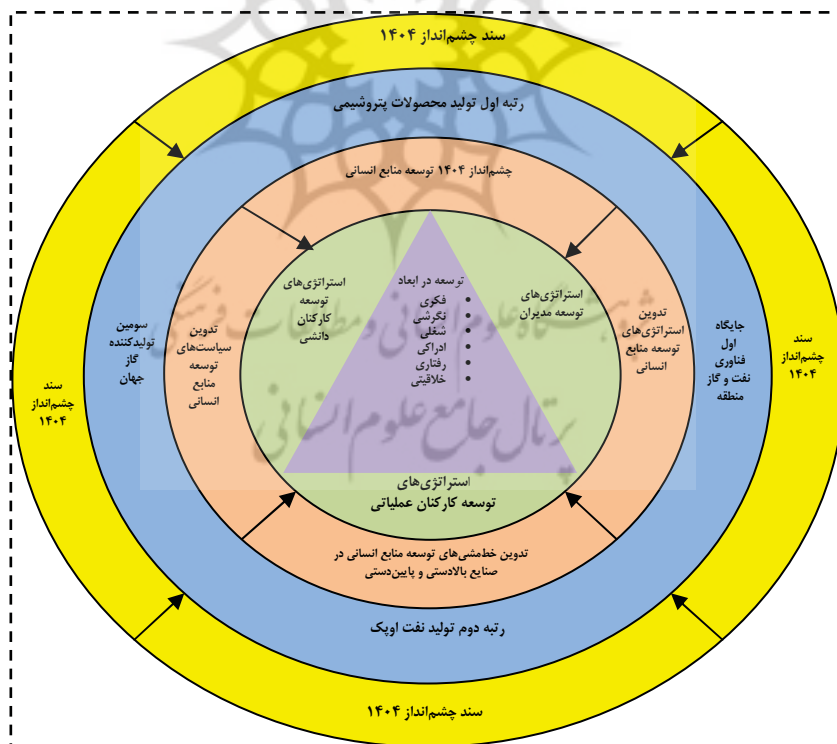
سند چشم‌انداز ۱۴۰۴

رتبه اول تولید محصولات پتروشیمی

چشم‌انداز ۱۴۰۴ توسعه منابع انسانی

سومین تولیدکننده گاز جهان

تدوین سیاست‌های توسعه منابع انسانی

استراتژی‌های توسعه کارکنان دانشی

توسعه در ابعاد
• فکری
• نگرشی
• شغلی
• ادراکی
• رفتاری
• خلاقیتی

استراتژی‌های توسعه مدیران

تدوین استراتژی‌های توسعه منابع انسانی

جایگاه اول فناوری نفت و گاز منطقه

سند چشم‌انداز ۱۴۰۴

سند چشم‌انداز ۱۴۰۴

استراتژی‌های توسعه کارکنان عملیاتی

تدوین خط‌مشی‌های توسعه منابع انسانی در صنایع بالادستی و پایین‌دستی

رتبه دوم تولید نفت اوپک

سند چشم‌انداز ۱۴۰۴

پرتال جامع علوم انسانی
پژوهشگاه علوم انسانی و مطالعات فرهنگی